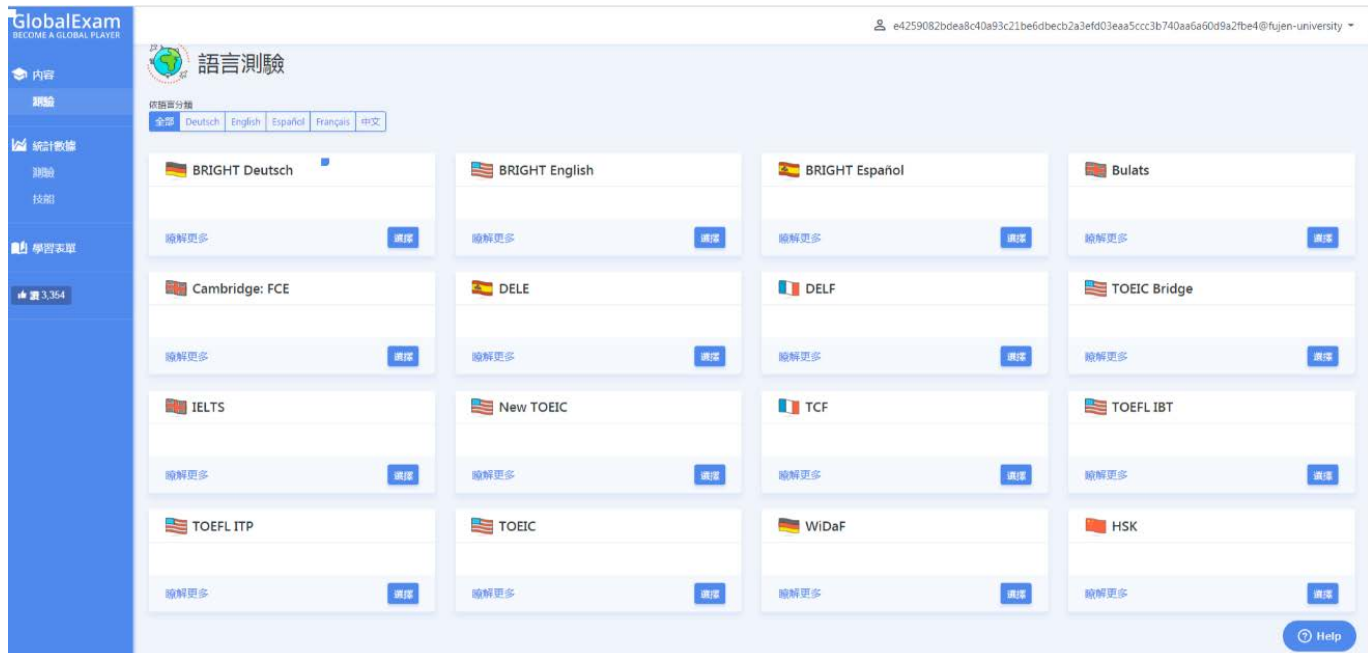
GlobalExam
BECOME A GLOBAL PLAYER

內容
測驗

統計數據
測驗
技能

學習表單

3,364

e4259082bdea8c40a93c21be6dbecb2a3efd03eaa5ccc3b740aa6a60d9a2fbe4@fujen-university

語言測驗

依語言分類
全部 | Deutsch | English | Español | Français | 中文

BRIGHT Deutsch
瞭解更多 選擇

BRIGHT English
瞭解更多 選擇

BRIGHT Español
瞭解更多 選擇

Bulats
瞭解更多 選擇

Cambridge: FCE
瞭解更多 選擇

DELE
瞭解更多 選擇

DELF
瞭解更多 選擇

TOEIC Bridge
瞭解更多 選擇

IELTS
瞭解更多 選擇

New TOEIC
瞭解更多 選擇

TCF
瞭解更多 選擇

TOEFL IBT
瞭解更多 選擇

TOEFL ITP
瞭解更多 選擇

TOEIC
瞭解更多 選擇

WiDaF
瞭解更多 選擇

HSK
瞭解更多 選擇

Help